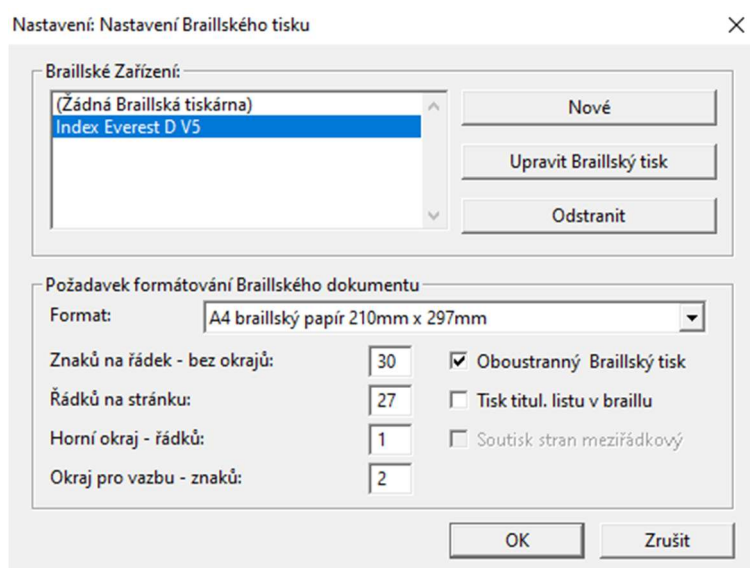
Nastavení: Nastavení Braillského tisku

Braillské Zařízení:

(Žádná Braillská tiskárna)
Index Everest D V5

Nové

Upravit Braillský tisk

Odstranit

Požadavek formátování Braillského dokumentu

Format: A4 braillský papír 210mm x 297mm

Znaků na řádek - bez okrajů: 30

Řádků na stránku: 27

Horní okraj - řádků: 1

Okraj pro vazbu - znaků: 2

☑ Oboustranný Braillský tisk

☐ Tisk titul. listu v braillu

☐ Soutisk stran meziřádkový

OK

Zrušit